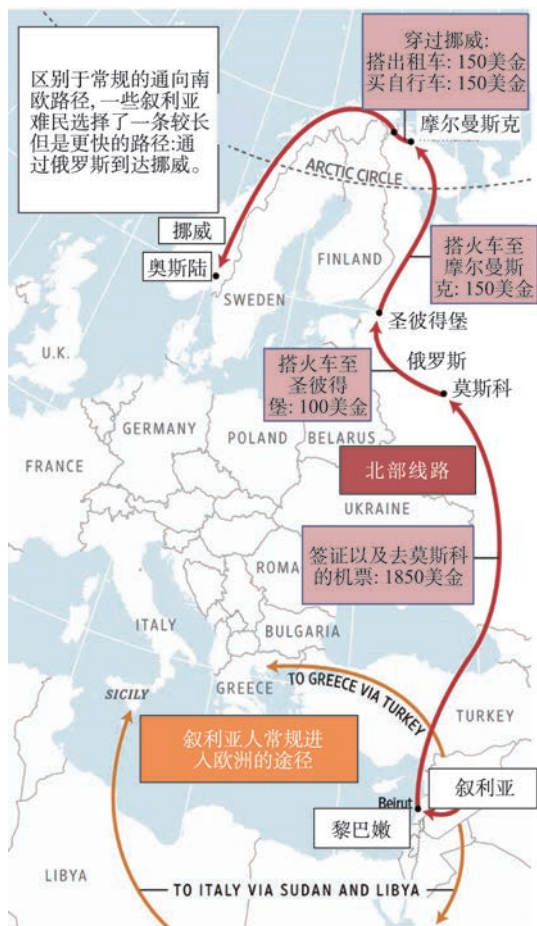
区别于常规的通向南欧路径，一些叙利亚难民选择了一条较长但是更快的路径：通过俄罗斯到达挪威。

穿过挪威：
搭出租车：150美金
买自行车：150美金

摩尔曼斯克

ARCTIC CIRCLE

挪威

奥斯陆

SWEDEN

FINLAND

搭火车至摩尔曼斯克：150美金

圣彼得堡

U.K.

搭火车至圣彼得堡：100美金

俄罗斯

莫斯科

GERMANY

POLAND

BELARUS

FRANCE

北部线路

UKRAINE

签证以及去莫斯科的机票：1850美金

ROMA

ITALY

BULGARIA

SICILY

GREECE

TO GREECE VIA TURKEY

TURKEY

叙利亚人常规进入欧洲的途径

叙利亚

Beirut

黎巴嫩

LIBYA

TO ITALY VIA SUDAN AND LIBYA